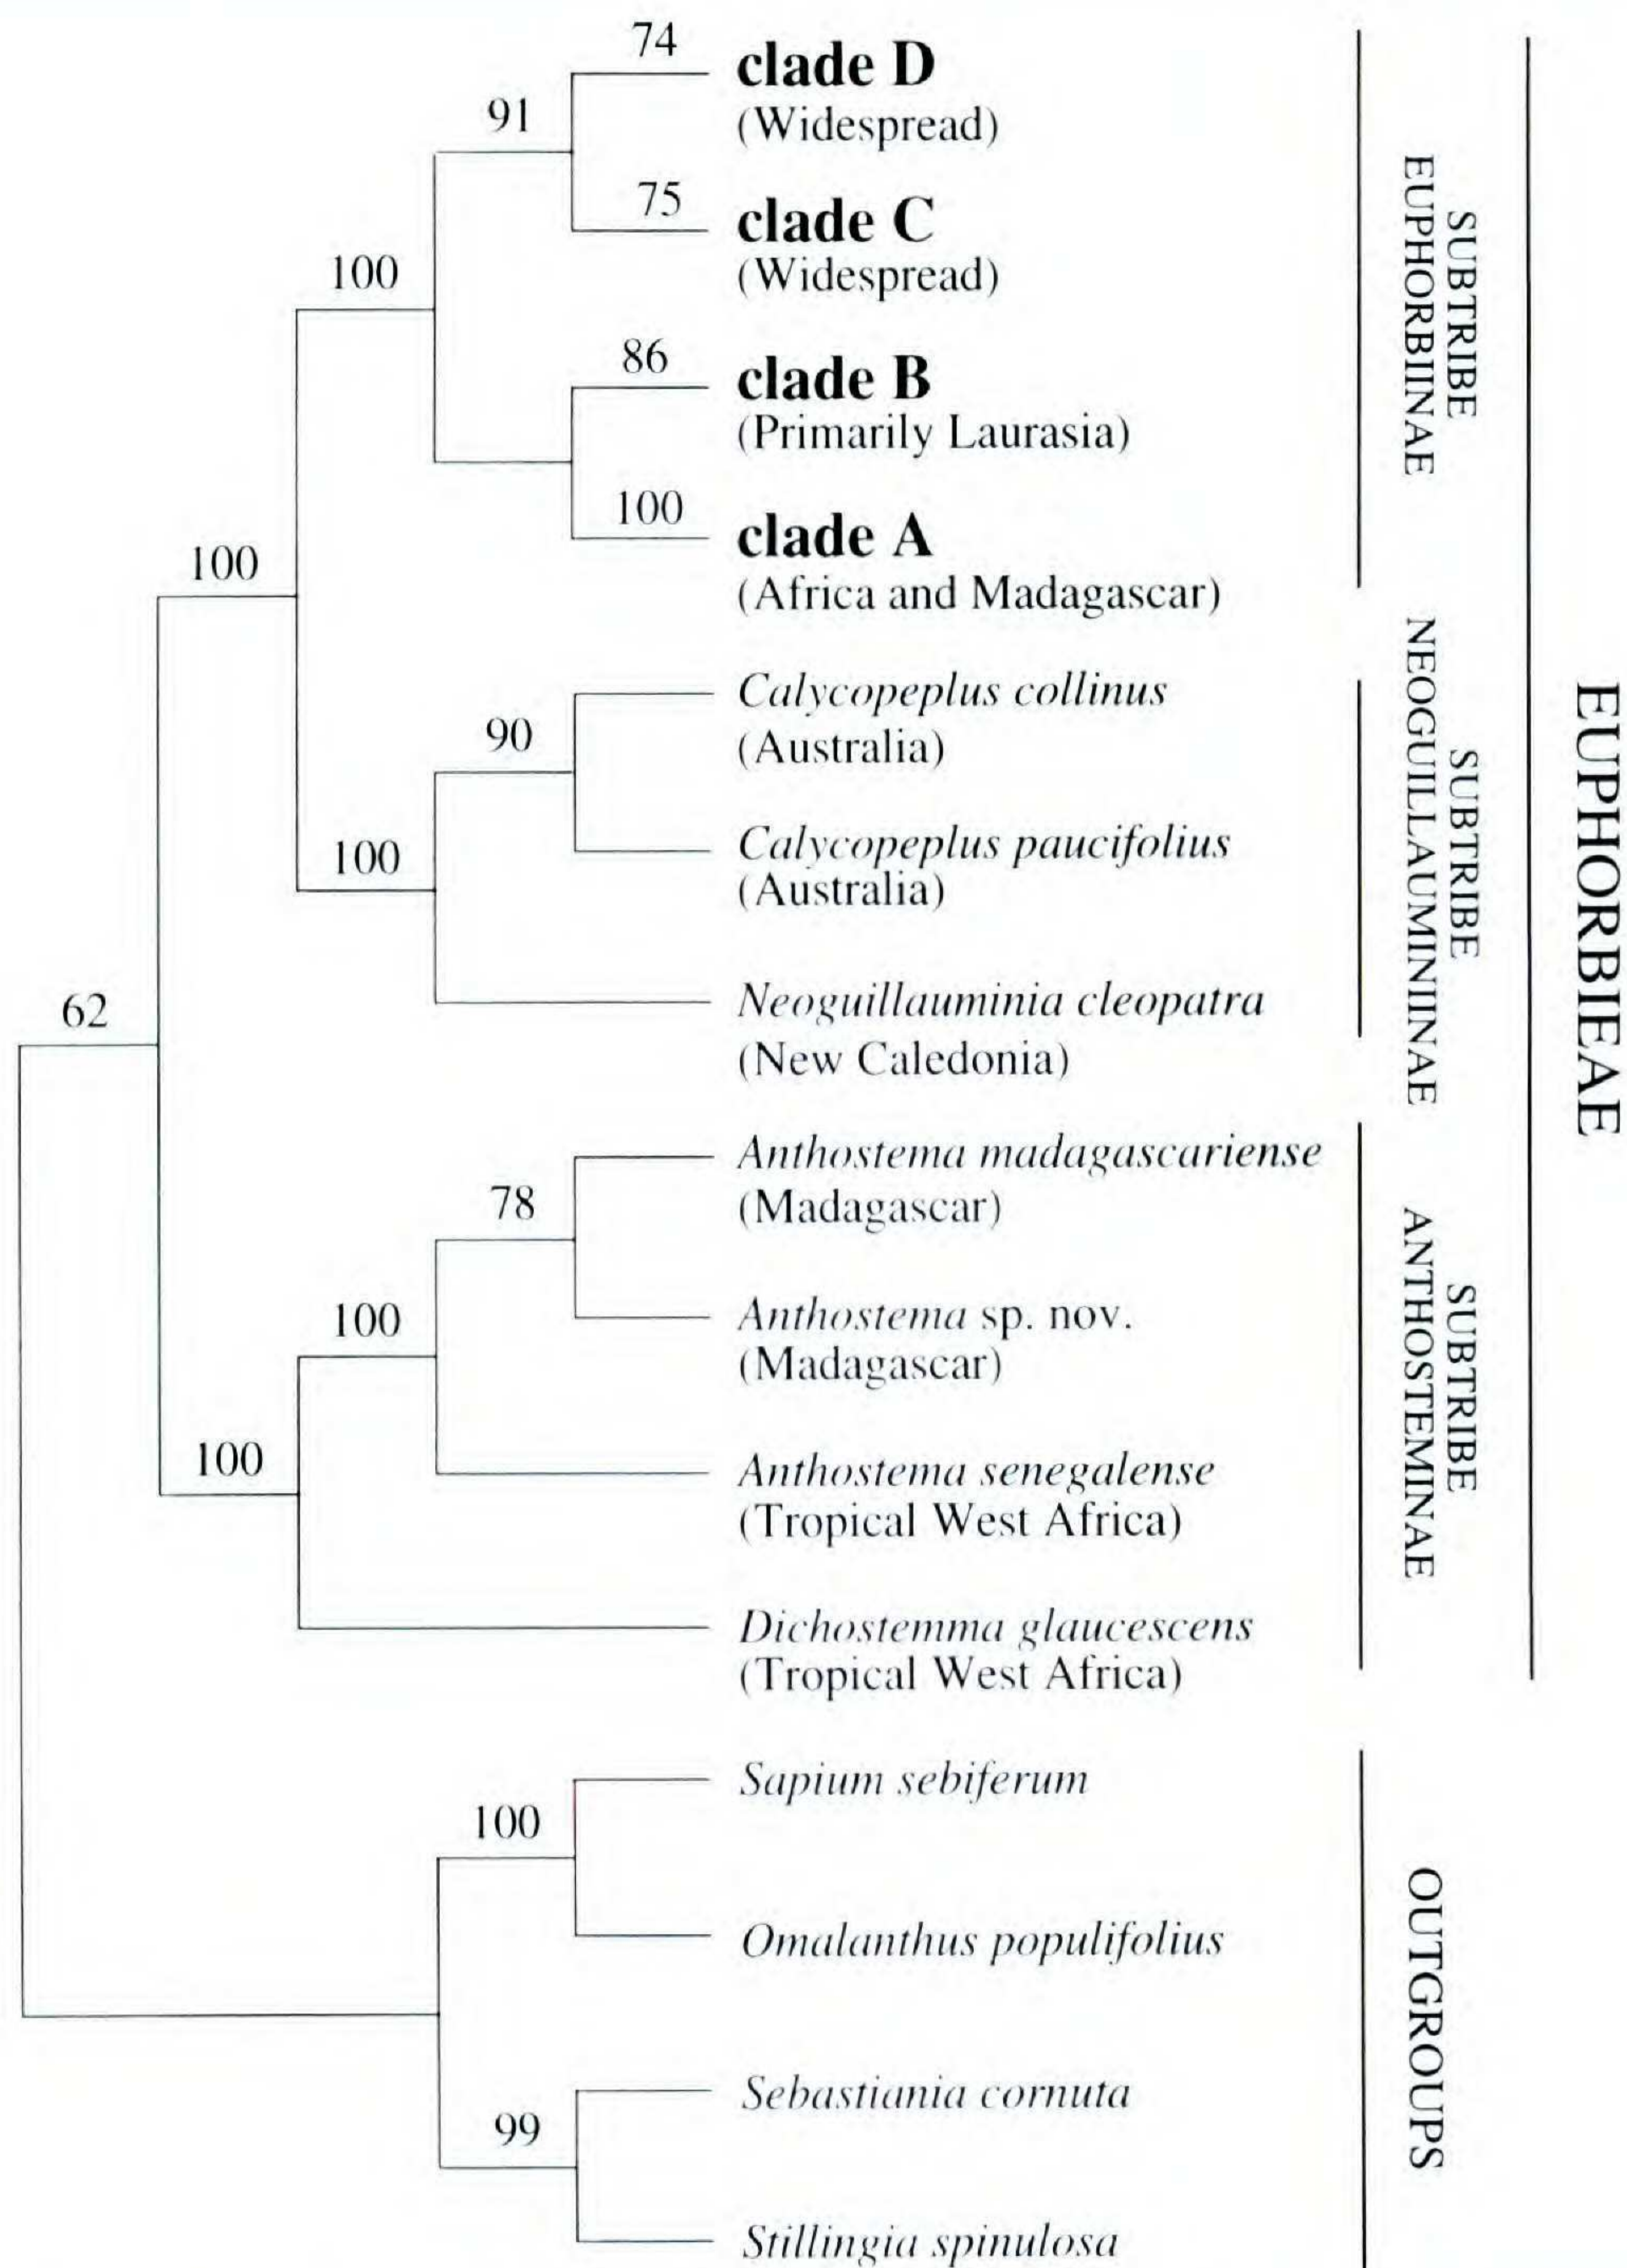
74
clade D
(Widespread)

91

75
clade C
(Widespread)

100

86
clade B
(Primarily Laurasia)

100
clade A
(Africa and Madagascar)

100

90
*Calycopeplus collinus*
(Australia)

*Calycopeplus paucifolius*
(Australia)

100

*Neoguillauminia cleopatra*
(New Caledonia)

62

78
*Anthostema madagascariense*
(Madagascar)

100

*Anthostema* sp. nov.
(Madagascar)

100

*Anthostema senegalense*
(Tropical West Africa)

*Dichostemma glaucescens*
(Tropical West Africa)

100
*Sapium sebiferum*

*Omalanthus populifolius*

99
*Sebastiania cornuta*

*Stillingia spinulosa*

SUBTRIBE EUPHORBIINAE

SUBTRIBE NEOGUILLAUMININAE

SUBTRIBE ANTHOSTEMINAE

OUTGROUPS

EUPHORBIEAE